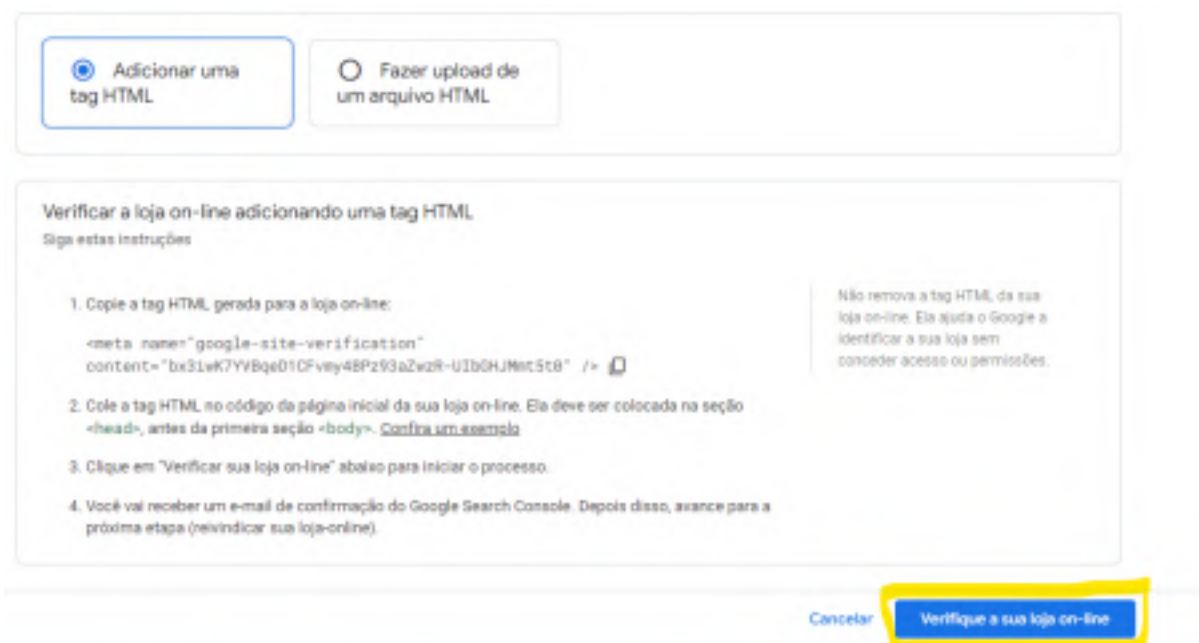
Adicionar uma tag HTML

Fazer upload de um arquivo HTML

Verificar a loja on-line adicionando uma tag HTML

Siga estas instruções

1. Copie a tag HTML gerada para a loja on-line:

<meta name="google-site-verification" content="bx31wK7YVBqeD1CFvmy48Pz93aZwzR-UIbGHJMmt5t0" />

2. Cole a tag HTML no código da página inicial da sua loja on-line. Ela deve ser colocada na seção <head>, antes da primeira seção <body>. Confira um exemplo

3. Clique em "Verificar sua loja on-line" abaixo para iniciar o processo.

4. Você vai receber um e-mail de confirmação do Google Search Console. Depois disso, avance para a próxima etapa (reivindicar sua loja-online).

Não remova a tag HTML da sua loja on-line. Ela ajuda o Google a identificar a sua loja sem conceder acesso ou permissões.

Cancelar

Verifique a sua loja on-line